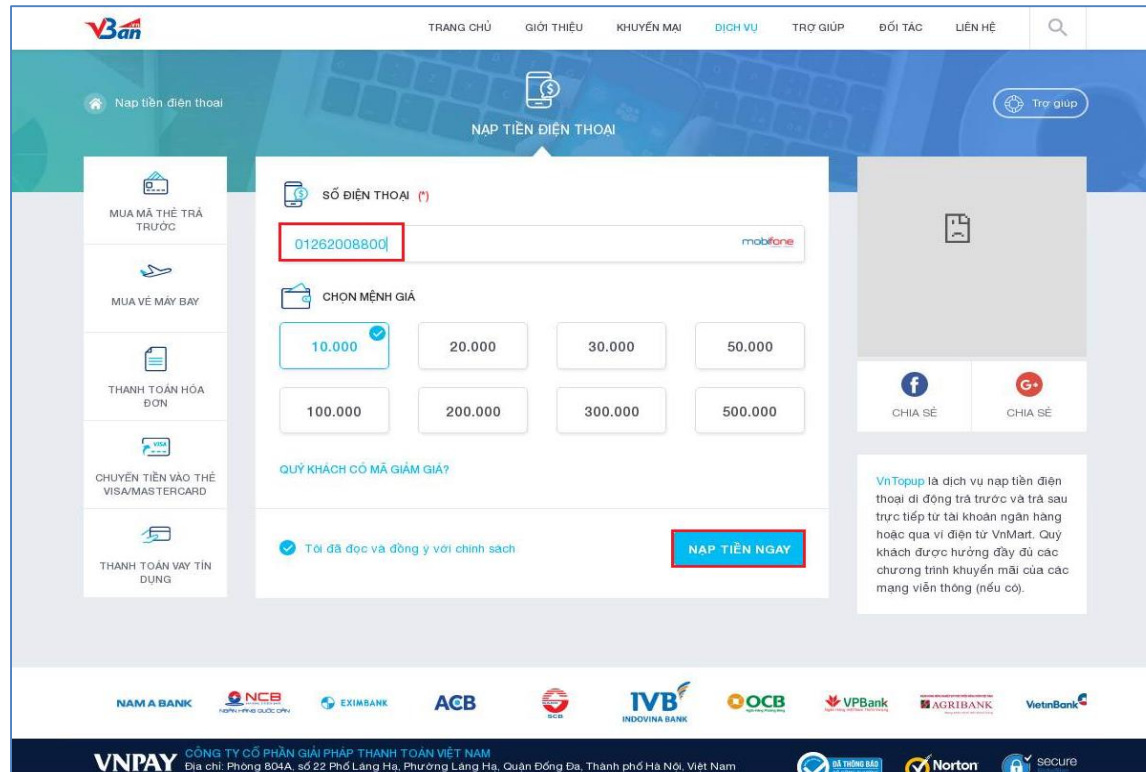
VBán

TRANG CHỦ GIỚI THIỆU KHUYẾN MẠI DỊCH VỤ TRỢ GIÚP ĐỐI TÁC LIÊN HỆ

Nạp tiền điện thoại

NẠP TIỀN ĐIỆN THOẠI

Trợ giúp

MUA MÃ THẺ TRẢ TRƯỚC

MUA VÉ MÁY BAY

THANH TOÁN HÓA ĐƠN

CHUYỂN TIỀN VÀO THẺ VISA/MASTERCARD

THANH TOÁN VAY TÍN DỤNG

SỐ ĐIỆN THOẠI (*)

01262008800

mobifone

CHỌN MỆNH GIÁ

| 10.000 | 20.000 | 30.000 | 50.000 |
|---|---|---|---|
| 100.000 | 200.000 | 300.000 | 500.000 |

QUÝ KHÁCH CÓ MÃ GIẢM GIÁ?

Tôi đã đọc và đồng ý với chính sách

NẠP TIỀN NGAY

CHIA SẺ CHIA SẺ

VnTopup là dịch vụ nạp tiền điện thoại di động trả trước và trả sau trực tiếp từ tài khoản ngân hàng hoặc qua ví điện tử VnMart. Quý khách được hưởng đầy đủ các chương trình khuyến mãi của các mạng viễn thông (nếu có).

NAM A BANK NCB NGÂN HÀNG QUỐC DÂN EXIMBANK ACB SCB IVB INDOVINA BANK OCB VPBank AGRIBANK VietinBank

VNPAY CÔNG TY CỔ PHẦN GIẢI PHÁP THANH TOÁN VIỆT NAM
Địa chỉ: Phòng 804A, số 22 Phố Láng Hạ, Phường Láng Hạ, Quận Đống Đa, Thành phố Hà Nội, Việt Nam

ĐÃ THÔNG BÁO Norton secure